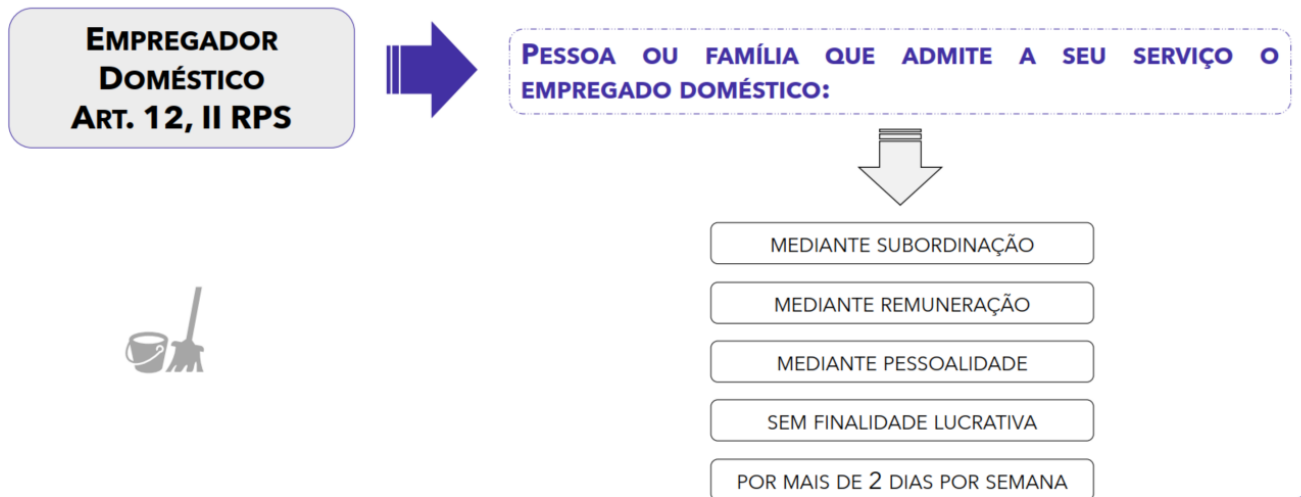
EMPREGADOR DOMÉSTICO ART. 12, II RPS

PESSOA OU FAMÍLIA QUE ADMITE A SEU SERVIÇO O EMPREGADO DOMÉSTICO:

MEDIANTE SUBORDINAÇÃO

MEDIANTE REMUNERAÇÃO

MEDIANTE PESSOALIDADE

SEM FINALIDADE LUCRATIVA

POR MAIS DE 2 DIAS POR SEMANA